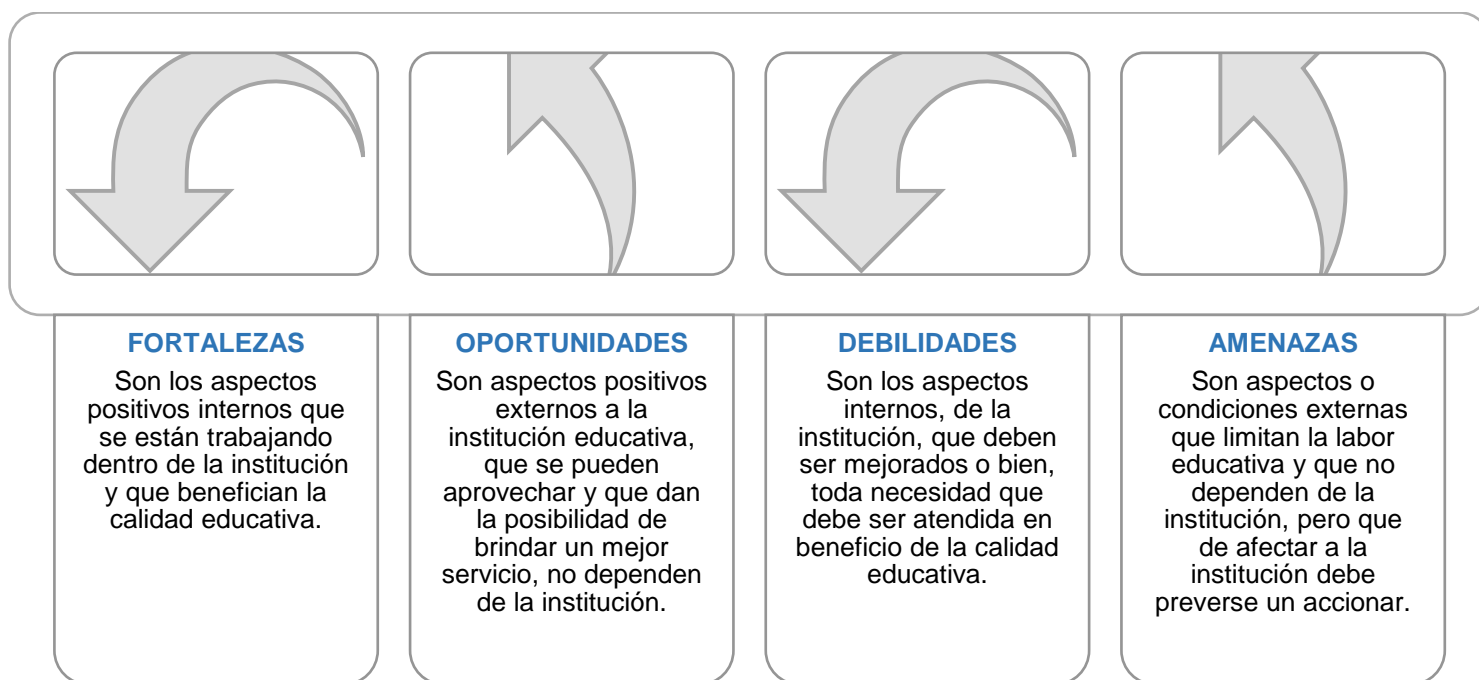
FORTALEZAS

Son los aspectos positivos internos que se están trabajando dentro de la institución y que benefician la calidad educativa.

OPORTUNIDADES

Son aspectos positivos externos a la institución educativa, que se pueden aprovechar y que dan la posibilidad de brindar un mejor servicio, no dependen de la institución.

DEBILIDADES

Son los aspectos internos, de la institución, que deben ser mejorados o bien, toda necesidad que debe ser atendida en beneficio de la calidad educativa.

AMENAZAS

Son aspectos o condiciones externas que limitan la labor educativa y que no dependen de la institución, pero que de afectar a la institución debe preverse un accionar.